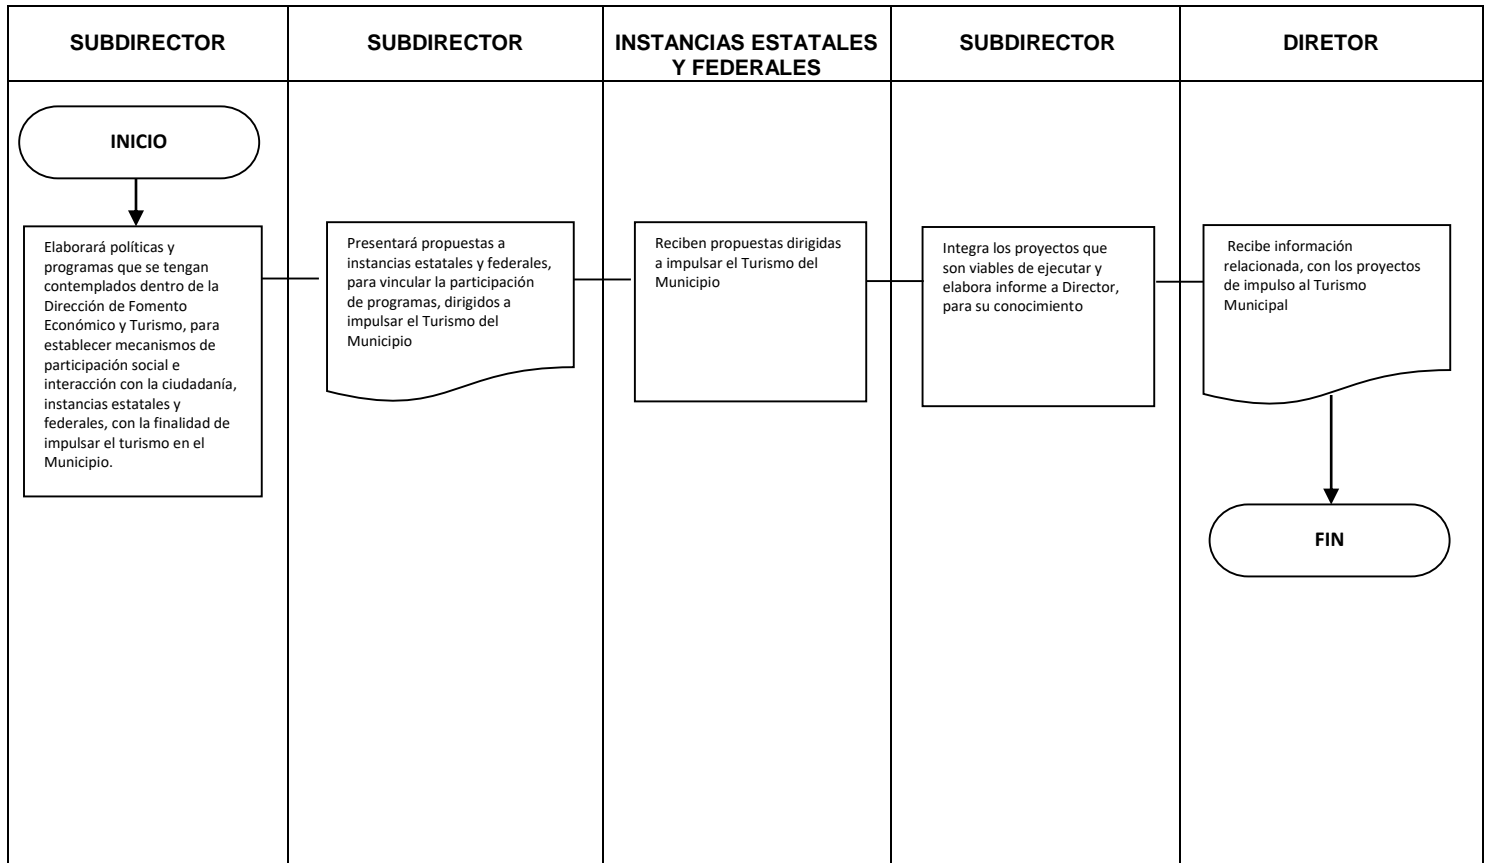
SUBDIRECTOR

SUBDIRECTOR

INSTANCIAS ESTATALES Y FEDERALES

SUBDIRECTOR

DIRETOR

INICIO

Elaborará políticas y programas que se tengan contemplados dentro de la Dirección de Fomento Económico y Turismo, para establecer mecanismos de participación social e interacción con la ciudadanía, instancias estatales y federales, con la finalidad de impulsar el turismo en el Municipio.

Presentará propuestas a instancias estatales y federales, para vincular la participación de programas, dirigidos a impulsar el Turismo del Municipio

Reciben propuestas dirigidas a impulsar el Turismo del Municipio

Integra los proyectos que son viables de ejecutar y elabora informe a Director, para su conocimiento

Recibe información relacionada, con los proyectos de impulso al Turismo Municipal

FIN